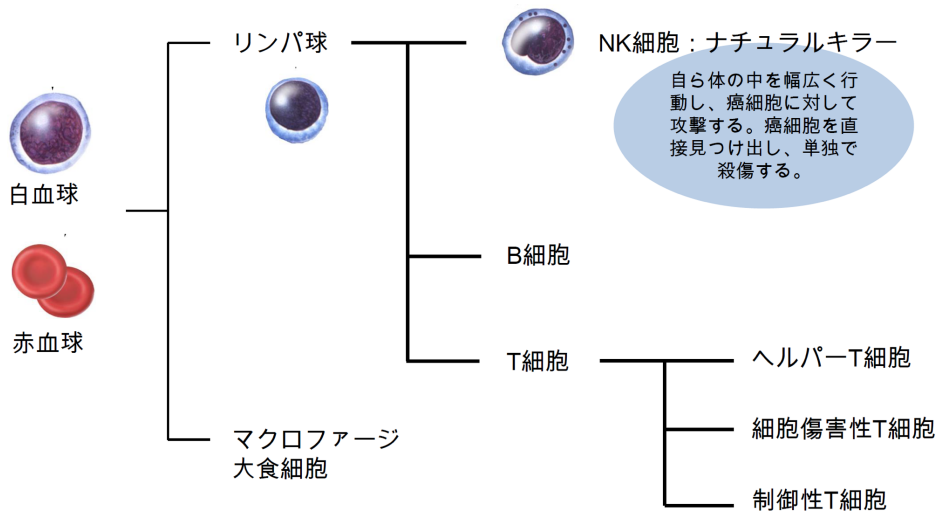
白血球

赤血球

リンパ球

NK細胞：ナチュラルキラー

自ら体の中を幅広く行動し、癌細胞に対して攻撃する。癌細胞を直接見つけ出し、単独で殺傷する。

B細胞

T細胞

ヘルパーT細胞

細胞傷害性T細胞

制御性T細胞

マクロファージ
大食細胞